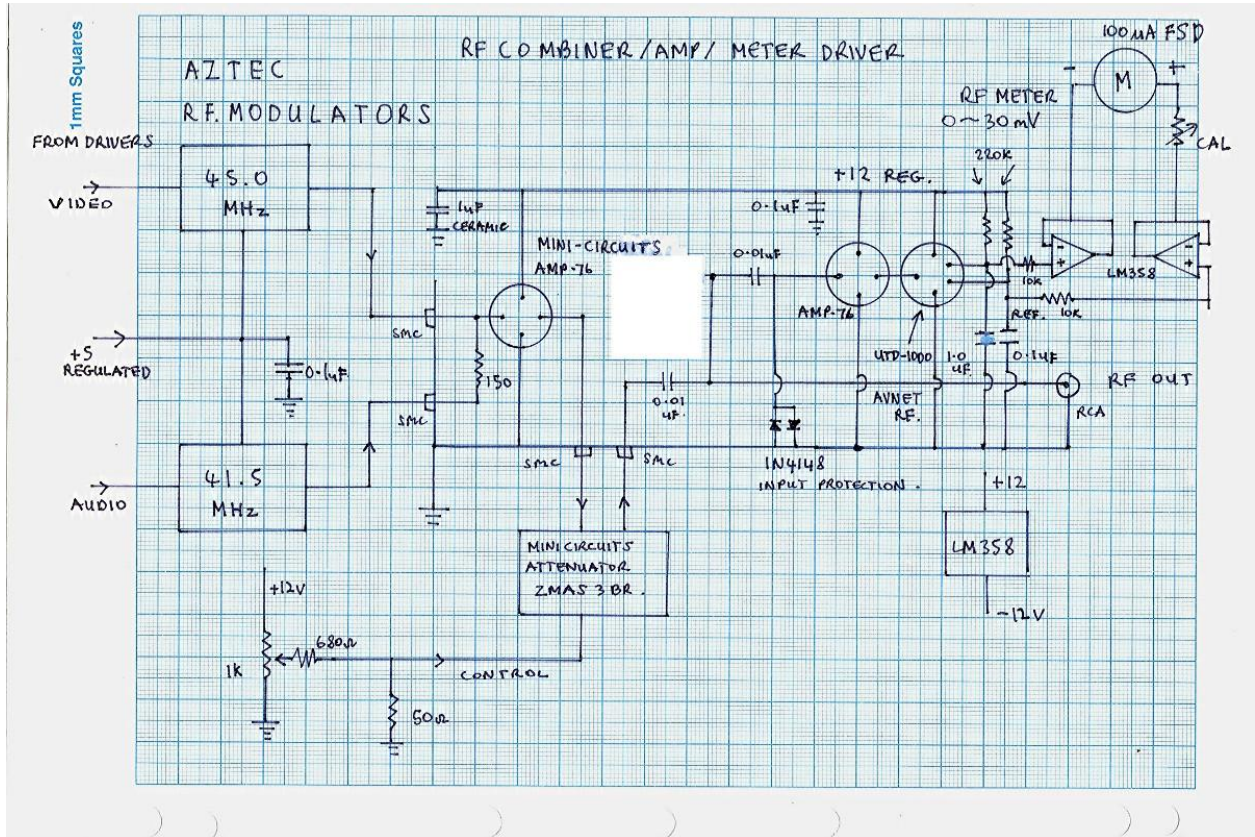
1mm Squares

RF COMBINER/AMP/ METER DRIVER

AZTEC
RF. MODULATORS

FROM DRIVERS

VIDEO

45.0 MHz

+5 REGULATED

0·1uF

41.5 MHz

AUDIO

SMC

SMC

150

1uF CERAMIC

MINI-CIRCUITS AMP-76

0·01uF

0·01 uF.

SMC

SMC

MINI CIRCUITS ATTENUATOR ZMAS 3 BR.

1N4148 INPUT PROTECTION.

0·1uF

+12 REG.

AMP-76

UTD-1000

AVNET RF.

100 uA FSD

M

RF METER 0~30 mV

CAL

220K

10K

10K

REF.

LM358

1·0 uF

0·1uF

RF OUT

RCA

+12

LM358

-12V

+12V

1K

680Ω

CONTROL

50Ω